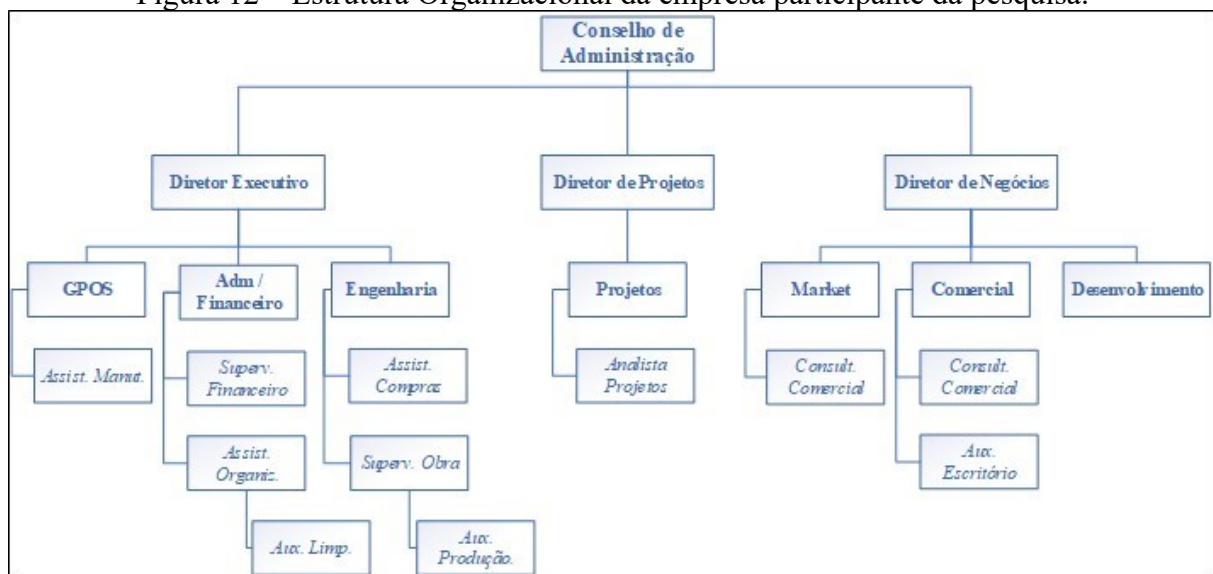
Figura 12 – Estrutura Organizacional da empresa participante da pesquisa.

Conselho de Administração

Diretor Executivo

Diretor de Projetos

Diretor de Negócios

GPOS

Adm / Financeiro

Engenharia

Projetos

Market

Comercial

Desenvolvimento

Assist. Manut.

Superv. Financeiro

Assist. Organiz.

Aux. Limp.

Assist. Compras

Superv. Obra

Aux. Produção.

Analista Projetos

Consult. Comercial

Consult. Comercial

Aux. Escritório